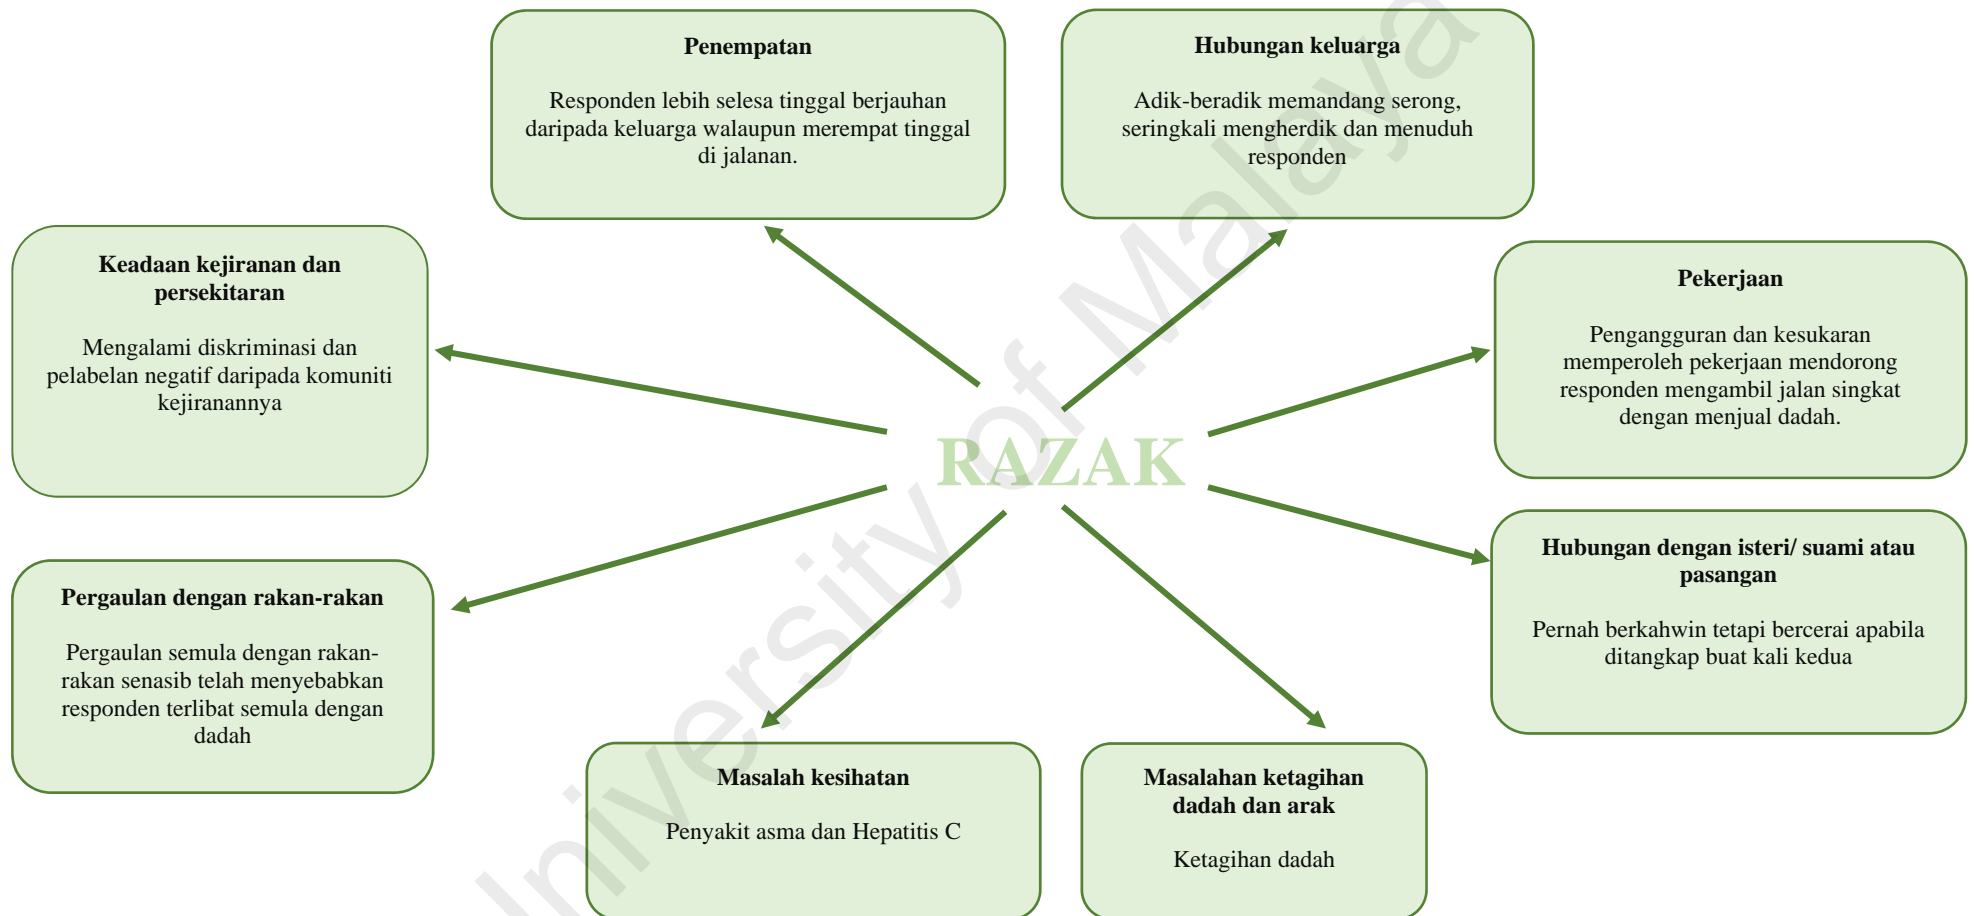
**Penempatan**

Responden lebih selesa tinggal berjauhan daripada keluarga walaupun merempat tinggal di jalanan.

**Hubungan keluarga**

Adik-beradik memandang serong, seringkali mengherdik dan menuduh responden

**Keadaan kejiranan dan persekitaran**

Mengalami diskriminasi dan pelabelan negatif daripada komuniti kejiranannya

**Pekerjaan**

Pengangguran dan kesukaran memperoleh pekerjaan mendorong responden mengambil jalan singkat dengan menjual dadah.

RAZAK

**Hubungan dengan isteri/ suami atau pasangan**

Pernah berkahwin tetapi bercerai apabila ditangkap buat kali kedua

**Pergaulan dengan rakan-rakan**

Pergaulan semula dengan rakan-rakan senasib telah menyebabkan responden terlibat semula dengan dadah

**Masalah kesihatan**

Penyakit asma dan Hepatitis C

**Masalahan ketagihan dadah dan arak**

Ketagihan dadah

University of Malaya